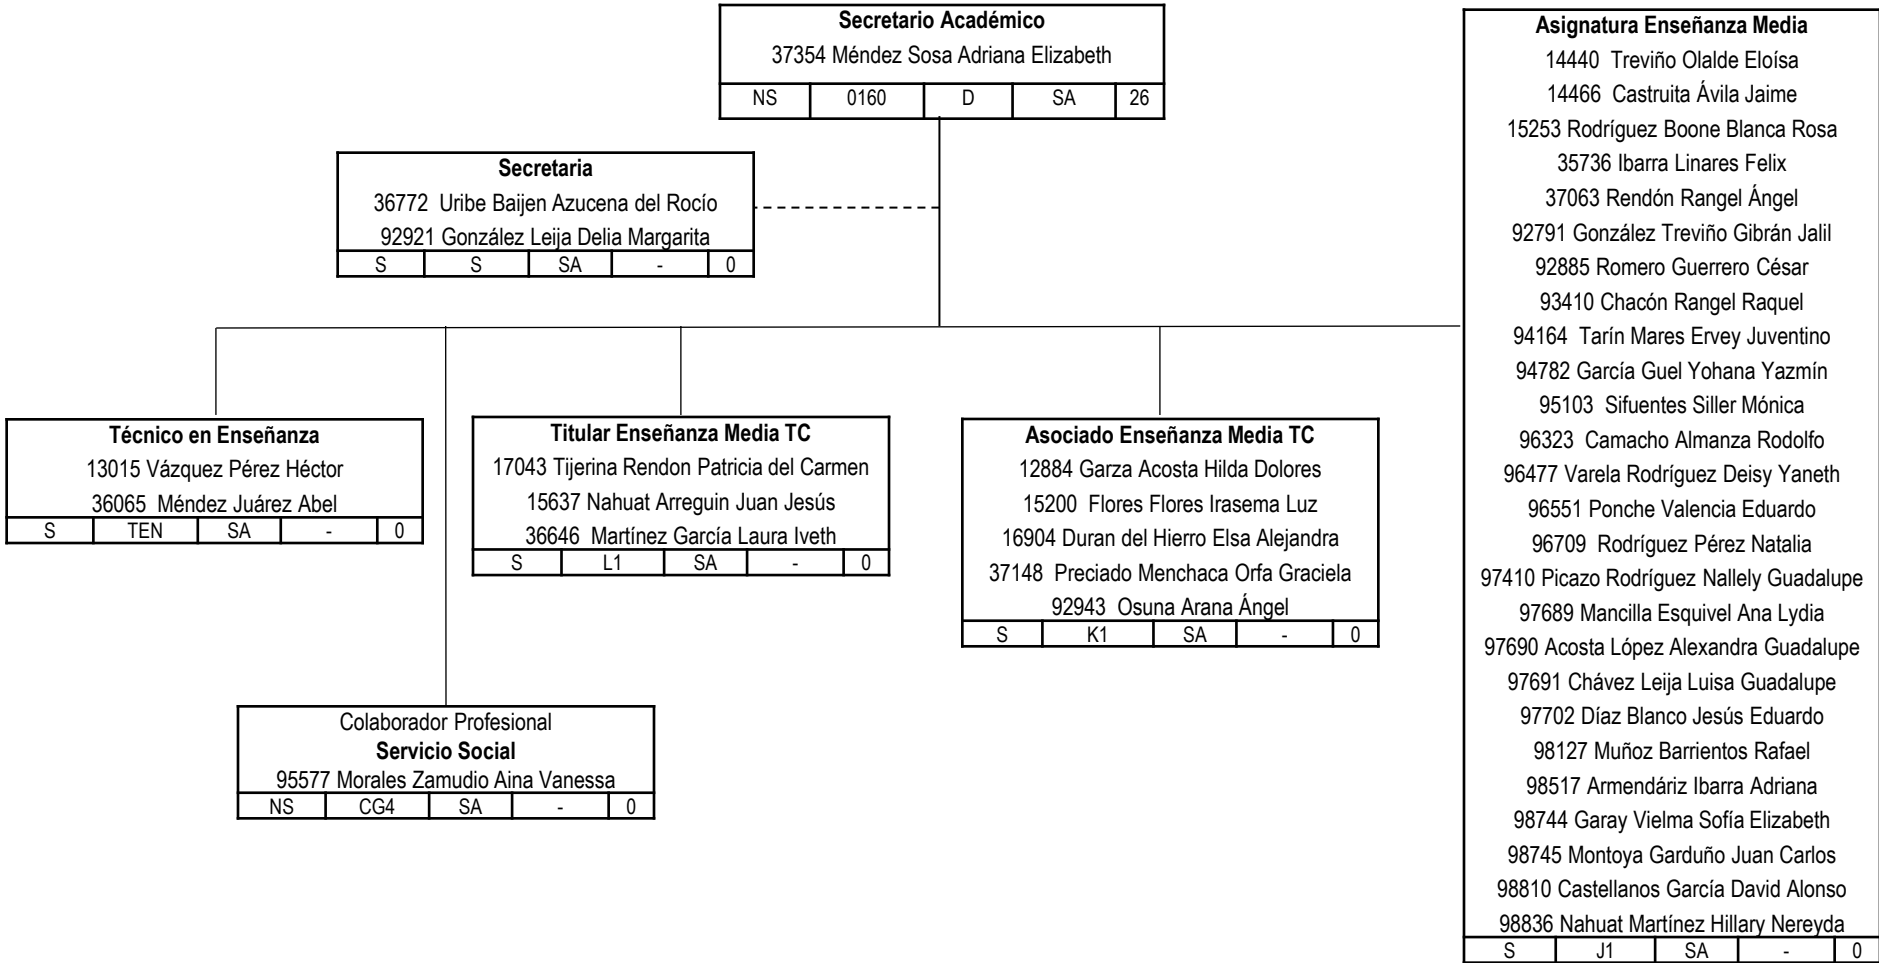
**Secretario Académico**
37354 Méndez Sosa Adriana Elizabeth

| NS | 0160 | D | SA | 26 |
|---|---|---|---|---|

**Secretaria**
36772 Uribe Baijen Azucena del Rocío
92921 González Leija Delia Margarita

| S | S | SA | - | 0 |
|---|---|---|---|---|

**Asignatura Enseñanza Media**
14440 Treviño Olalde Eloísa
14466 Castruita Ávila Jaime
15253 Rodríguez Boone Blanca Rosa
35736 Ibarra Linares Felix
37063 Rendón Rangel Ángel
92791 González Treviño Gibrán Jalil
92885 Romero Guerrero César
93410 Chacón Rangel Raquel
94164 Tarín Mares Ervey Juventino
94782 García Guel Yohana Yazmín
95103 Sifuentes Siller Mónica
96323 Camacho Almanza Rodolfo
96477 Varela Rodríguez Deisy Yaneth
96551 Ponche Valencia Eduardo
96709 Rodríguez Pérez Natalia
97410 Picazo Rodríguez Nallely Guadalupe
97689 Mancilla Esquivel Ana Lydia
97690 Acosta López Alexandra Guadalupe
97691 Chávez Leija Luisa Guadalupe
97702 Díaz Blanco Jesús Eduardo
98127 Muñoz Barrientos Rafael
98517 Armendáriz Ibarra Adriana
98744 Garay Vielma Sofía Elizabeth
98745 Montoya Garduño Juan Carlos
98810 Castellanos García David Alonso
98836 Nahuat Martínez Hillary Nereyda

| S | J1 | SA | - | 0 |
|---|---|---|---|---|

**Técnico en Enseñanza**
13015 Vázquez Pérez Héctor
36065 Méndez Juárez Abel

| S | TEN | SA | - | 0 |
|---|---|---|---|---|

**Titular Enseñanza Media TC**
17043 Tijerina Rendon Patricia del Carmen
15637 Nahuat Arreguin Juan Jesús
36646 Martínez García Laura Iveth

| S | L1 | SA | - | 0 |
|---|---|---|---|---|

**Asociado Enseñanza Media TC**
12884 Garza Acosta Hilda Dolores
15200 Flores Flores Irasema Luz
16904 Duran del Hierro Elsa Alejandra
37148 Preciado Menchaca Orfa Graciela
92943 Osuna Arana Ángel

| S | K1 | SA | - | 0 |
|---|---|---|---|---|

Colaborador Profesional
**Servicio Social**
95577 Morales Zamudio Aina Vanessa

| NS | CG4 | SA | - | 0 |
|---|---|---|---|---|